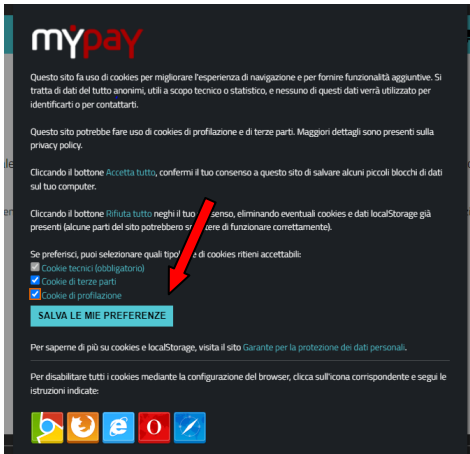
MYPAY

Questo sito fa uso di cookies per migliorare l'esperienza di navigazione e per fornire funzionalità aggiuntive. Si tratta di dati del tutto anonimi, utili a scopo tecnico o statistico, e nessuno di questi dati verrà utilizzato per identificarti o per contattarti.

Questo sito potrebbe fare uso di cookies di profilazione e di terze parti. Maggiori dettagli sono presenti sulla privacy policy.

Cliccando il bottone Accetta tutto, confermi il tuo consenso a questo sito di salvare alcuni piccoli blocchi di dati sul tuo computer.

Cliccando il bottone Rifiuta tutto neghi il tuo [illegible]senso, eliminando eventuali cookies e dati localStorage già presenti (alcune parti del sito potrebbero s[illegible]ere di funzionare correttamente).

Se preferisci, puoi selezionare quali tipo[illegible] di cookies ritieni accettabili:
Cookie tecnici (obbligatorio)
Cookie di terze parti
Cookie di profilazione

SALVA LE MIE PREFERENZE

Per saperne di più su cookies e localStorage, visita il sito Garante per la protezione dei dati personali.

Per disabilitare tutti i cookies mediante la configurazione del browser, clicca sull'icona corrispondente e segui le istruzioni indicate: